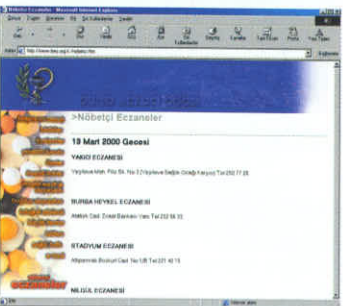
Nöbetçi Eczaneler - Microsoft Internet Explorer

>Nöbetçi Eczaneler

19 Mart 2000 Gecesi

YAKUT ECZANESİ

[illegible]

BURSA HEYKEL ECZANESİ

Atatürk Cad. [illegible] Tel 222 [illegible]

STADYUM ECZANESİ

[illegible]

NİLGÜL ECZANESİ

nöbetçi eczaneler